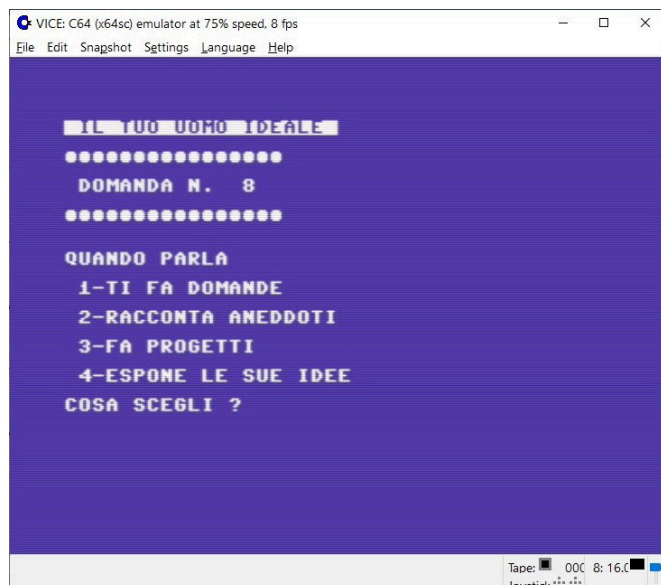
VICE: C64 (x64sc) emulator at 75% speed, 8 fps

File Edit Snapshot Settings Language Help

IL TUO UOMO IDEALE

●●●●●●●●●●●●●●●●

DOMANDA N. 8

●●●●●●●●●●●●●●●●

QUANDO PARLA

1-TI FA DOMANDE

2-RACCONTA ANEDDOTI

3-FA PROGETTI

4-ESPONE LE SUE IDEE

COSA SCEGLI ?

Tape: 00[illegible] 8: 16.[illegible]

Joystick: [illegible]